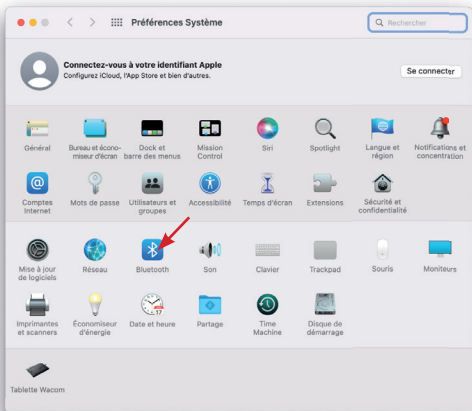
Préférences Système

Rechercher

Connectez-vous à votre identifiant Apple
Configurez iCloud, l'App Store et bien d'autres.

Se connecter

Général
Bureau et économiseur d'écran
Dock et barre des menus
Mission Control
Siri
Spotlight
Langue et région
Notifications et concentration

Comptes Internet
Mots de passe
Utilisateurs et groupes
Accessibilité
Temps d'écran
Extensions
Sécurité et confidentialité

Mise à jour de logiciels
Réseau
Bluetooth
Son
Clavier
Trackpad
Souris
Moniteurs

Imprimantes et scanners
Économiseur d'énergie
Date et heure
Partage
Time Machine
Disque de démarrage

Tablette Wacom